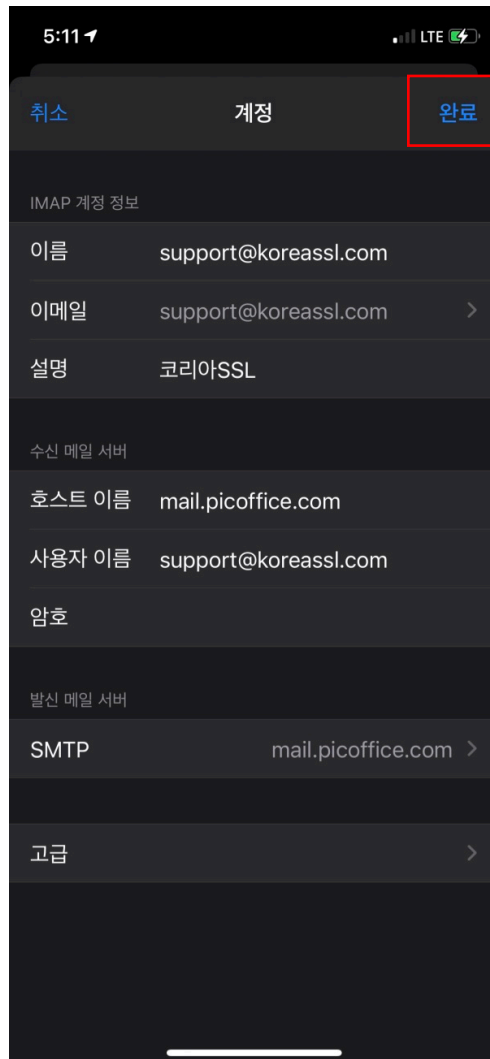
5:11

LTE

취소

계정

완료

IMAP 계정 정보

| | |
|---|---|
| 이름 | support@koreassl.com |
| 이메일 | support@koreassl.com |
| 설명 | 코리아SSL |

수신 메일 서버

| | |
|---|---|
| 호스트 이름 | mail.picoffice.com |
| 사용자 이름 | support@koreassl.com |
| 암호 | |

발신 메일 서버

| | |
|---|---|
| SMTP | mail.picoffice.com |

고급